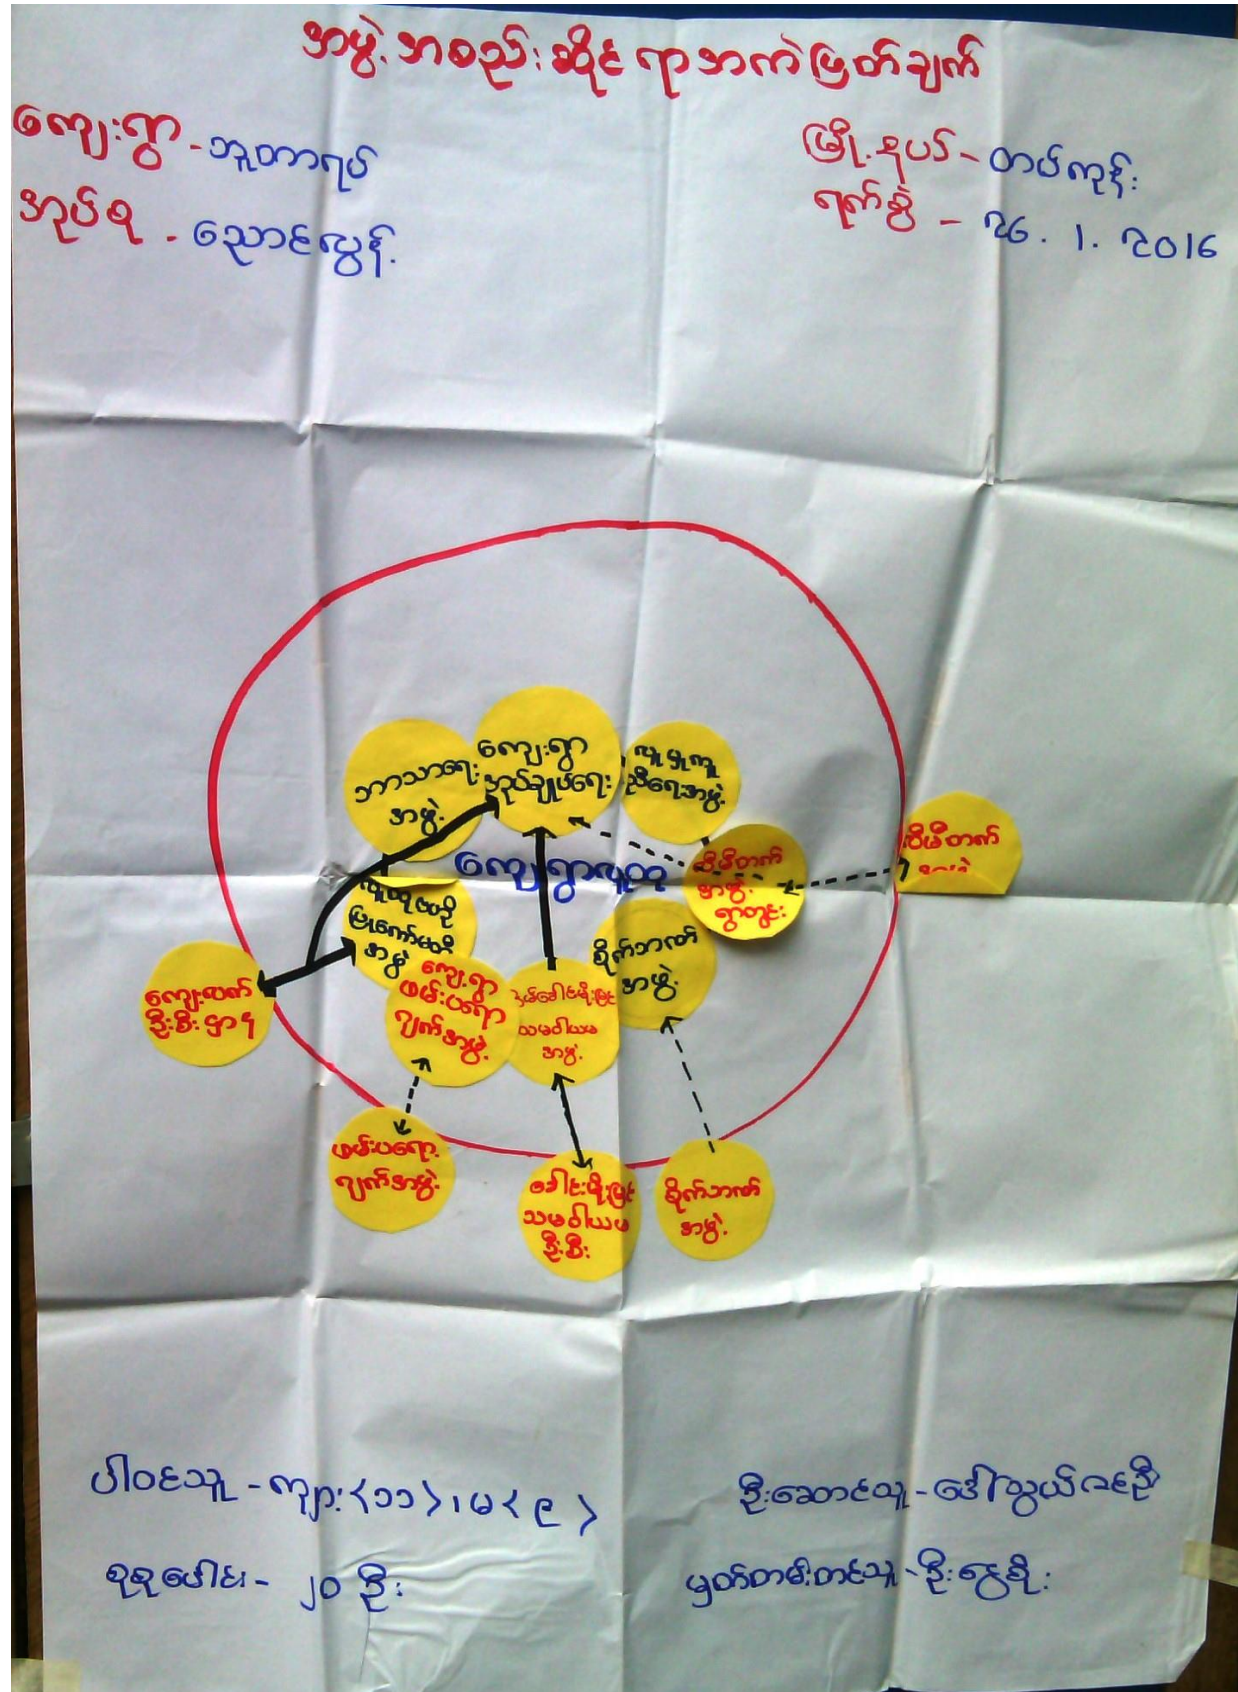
အဖွဲ့အစည်းဆိုင်ရာအကဲဖြတ်ချက်

ကျေးရွာ - ဘုတကာရပ်

အုပ်စု - ဒေသာင်ပွန်

မြို့နယ် - တပ်ကုန်း

ရက်စွဲ - ၂၆. ၁. ၂016

ဘာသာရေးအဖွဲ့

ကျေးရွာအုပ်ချုပ်ရေး

လူမှုကူညီရေးအဖွဲ့

ကျေးရွာလူထု

ရပ်ရွာဖွံ့ဖြိုးမှုကော်မတီအဖွဲ့

ထိပ်မီတက်အဖွဲ့ ရွာတွင်း

ထိပ်မီတက် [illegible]

ကျေးရွာ စမ်းပလော ချက်အဖွဲ့

အမျိုးသမီးဖွံ့ဖြိုးရေးအဖွဲ့

စိုက်ဘောက်အဖွဲ့

ကျေးမြို့ ဦးစီးဌာန

မမ်းပလော ချက်အဖွဲ့

မြို့နယ်ဖွံ့ဖြိုးရေးအဖွဲ့ ဦးစီး

စိုက်ဘောက်အဖွဲ့

ပါဝင်သူ - ကျား ‹၁၁›၊ မ ‹၉›

စုစုပေါင်း - ၂၀ ဦး

ဦးဆောင်သူ - ဒေါ်သွယ်ဇင်ဦး

မှတ်တမ်းတင်သူ - ဦးဇွဲဦး